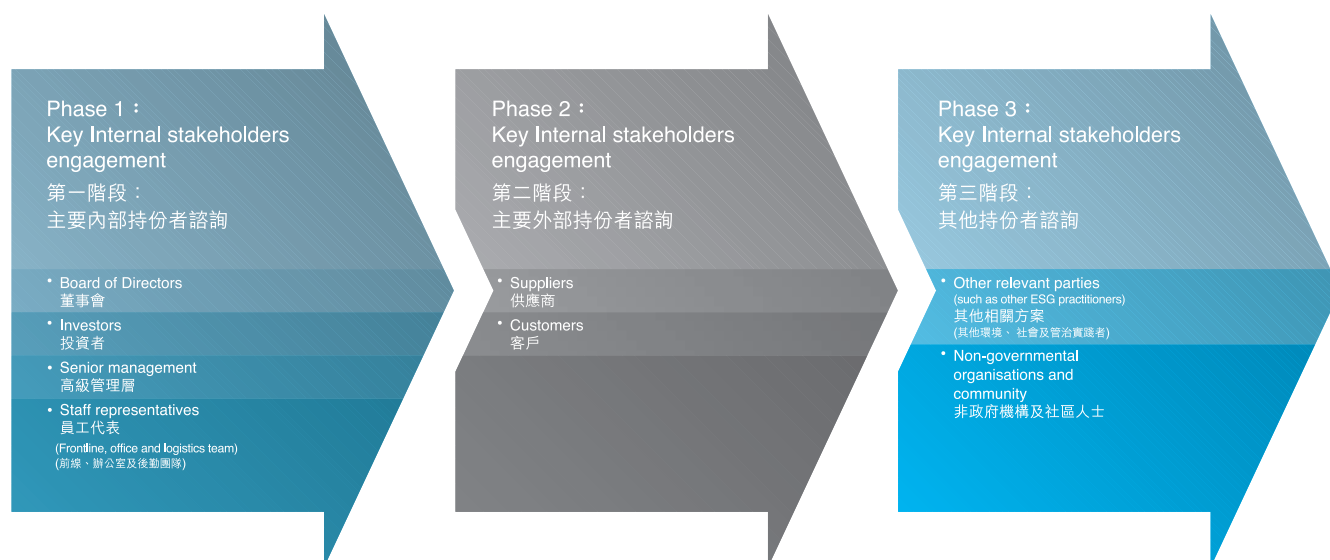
Phase 1：
Key Internal stakeholders engagement
第一階段：
主要內部持份者諮詢

• Board of Directors
董事會
• Investors
投資者
• Senior management
高級管理層
• Staff representatives
員工代表
(Frontline, office and logistics team)
(前線、辦公室及後勤團隊)

Phase 2：
Key Internal stakeholders engagement
第二階段：
主要外部持份者諮詢

• Suppliers
供應商
• Customers
客戶

Phase 3：
Key Internal stakeholders engagement
第三階段：
其他持份者諮詢

• Other relevant parties
(such as other ESG practitioners)
其他相關方案
(其他環境、社會及管治實踐者)
• Non-governmental organisations and community
非政府機構及社區人士